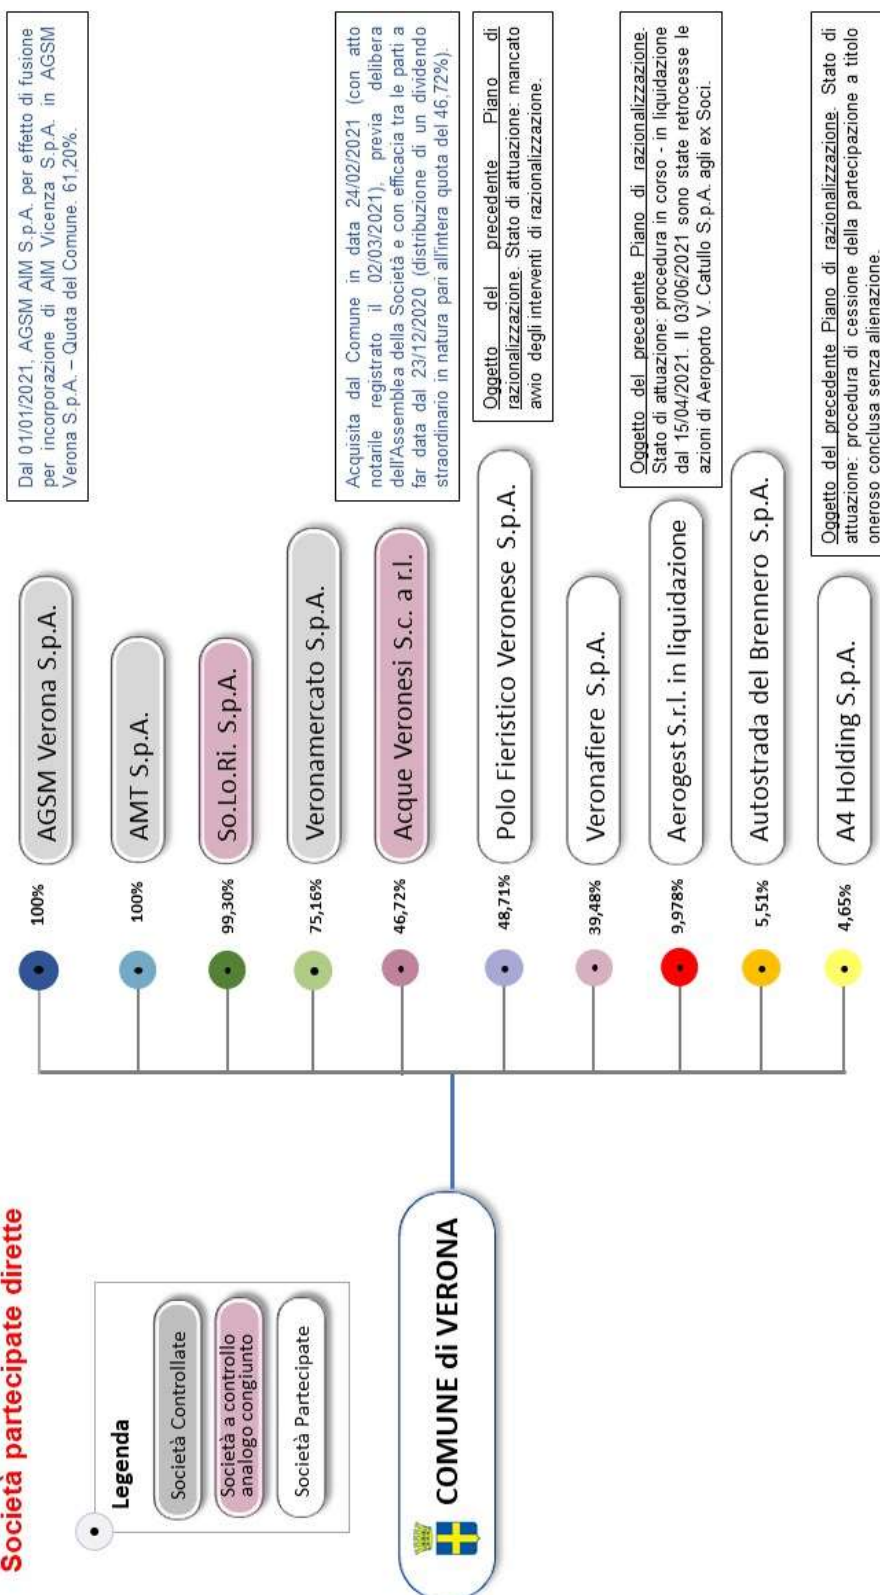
Società partecipate dirette

Legenda

Società Controllate

Società a controllo analogo congiunto

Società Partecipate

COMUNE di VERONA

100%
AGSM Verona S.p.A.

Dal 01/01/2021, AGSM AIM S.p.A. per effetto di fusione per incorporazione di AIM Vicenza S.p.A. in AGSM Verona S.p.A. – Quota del Comune. 61,20%.

100%
AMT S.p.A.

99,30%
So.Lo.Ri. S.p.A.

75,16%
Veronamercato S.p.A.

46,72%
Acque Veronesi S.c. a r.l.

Acquisita dal Comune in data 24/02/2021 (con atto notarile registrato il 02/03/2021), previa delibera dell'Assemblea della Società e con efficacia tra le parti a far data dal 23/12/2020 (distribuzione di un dividendo straordinario in natura pari all'intera quota del 46,72%).

48,71%
Polo Fieristico Veronese S.p.A.

Oggetto del precedente Piano di razionalizzazione. Stato di attuazione: mancato avvio degli interventi di razionalizzazione.

39,48%
Veronafiere S.p.A.

9,978%
Aerogest S.r.l. in liquidazione

Oggetto del precedente Piano di razionalizzazione. Stato di attuazione: procedura in corso - in liquidazione dal 15/04/2021. Il 03/06/2021 sono state retrocesse le azioni di Aeroporto V. Catullo S.p.A. agli ex Soci.

5,51%
Autostrada del Brennero S.p.A.

4,65%
A4 Holding S.p.A.

Oggetto del precedente Piano di razionalizzazione. Stato di attuazione: procedura di cessione della partecipazione a titolo oneroso conclusa senza alienazione.